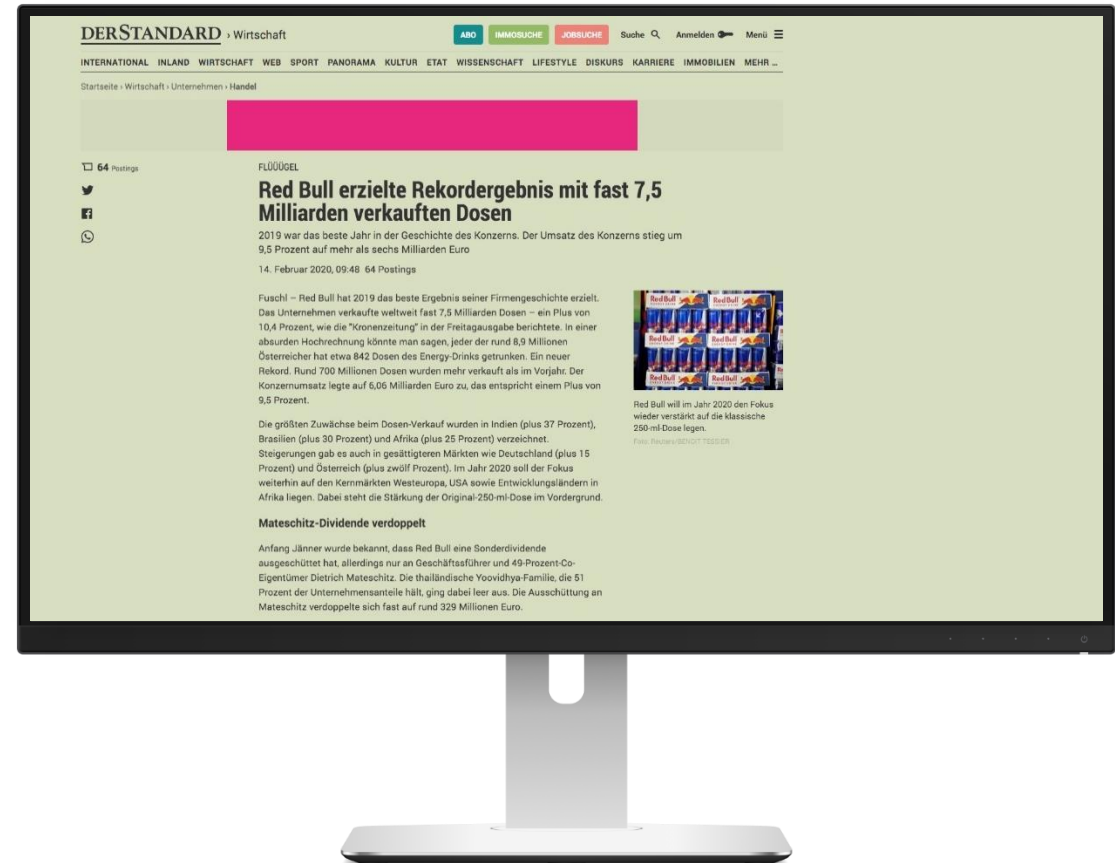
DERSTANDARD › Wirtschaft

ABO IMMOSUCHE JOBSUCHE Suche Anmelden Menü

INTERNATIONAL INLAND WIRTSCHAFT WEB SPORT PANORAMA KULTUR ETAT WISSENSCHAFT LIFESTYLE DISKURS KARRIERE IMMOBILIEN MEHR ...

Startseite › Wirtschaft › Unternehmen › Handel

64 Postings

FLÜÜÜGEL

Red Bull erzielte Rekordergebnis mit fast 7,5 Milliarden verkauften Dosen

2019 war das beste Jahr in der Geschichte des Konzerns. Der Umsatz des Konzerns stieg um 9,5 Prozent auf mehr als sechs Milliarden Euro

14. Februar 2020, 09:48 64 Postings

Fuschl – Red Bull hat 2019 das beste Ergebnis seiner Firmengeschichte erzielt. Das Unternehmen verkaufte weltweit fast 7,5 Milliarden Dosen – ein Plus von 10,4 Prozent, wie die "Kronenzeitung" in der Freitagausgabe berichtete. In einer absurden Hochrechnung könnte man sagen, jeder der rund 8,9 Millionen Österreicher hat etwa 842 Dosen des Energy-Drinks getrunken. Ein neuer Rekord. Rund 700 Millionen Dosen wurden mehr verkauft als im Vorjahr. Der Konzernumsatz legte auf 6,06 Milliarden Euro zu, das entspricht einem Plus von 9,5 Prozent.

Die größten Zuwächse beim Dosen-Verkauf wurden in Indien (plus 37 Prozent), Brasilien (plus 30 Prozent) und Afrika (plus 25 Prozent) verzeichnet. Steigerungen gab es auch in gesättigteren Märkten wie Deutschland (plus 15 Prozent) und Österreich (plus zwölf Prozent). Im Jahr 2020 soll der Fokus weiterhin auf den Kernmärkten Westeuropa, USA sowie Entwicklungsländern in Afrika liegen. Dabei steht die Stärkung der Original-250-ml-Dose im Vordergrund.

Mateschitz-Dividende verdoppelt

Anfang Jänner wurde bekannt, dass Red Bull eine Sonderdividende ausgeschüttet hat, allerdings nur an Geschäftsführer und 49-Prozent-Co-Eigentümer Dietrich Mateschitz. Die thailändische Yoovidhya-Familie, die 51 Prozent der Unternehmensanteile hält, ging dabei leer aus. Die Ausschüttung an Mateschitz verdoppelte sich fast auf rund 329 Millionen Euro.

Red Bull Red Bull

Red Bull will im Jahr 2020 den Fokus wieder verstärkt auf die klassische 250-ml-Dose legen.

Foto: Reuters/BENOIT TESSIER